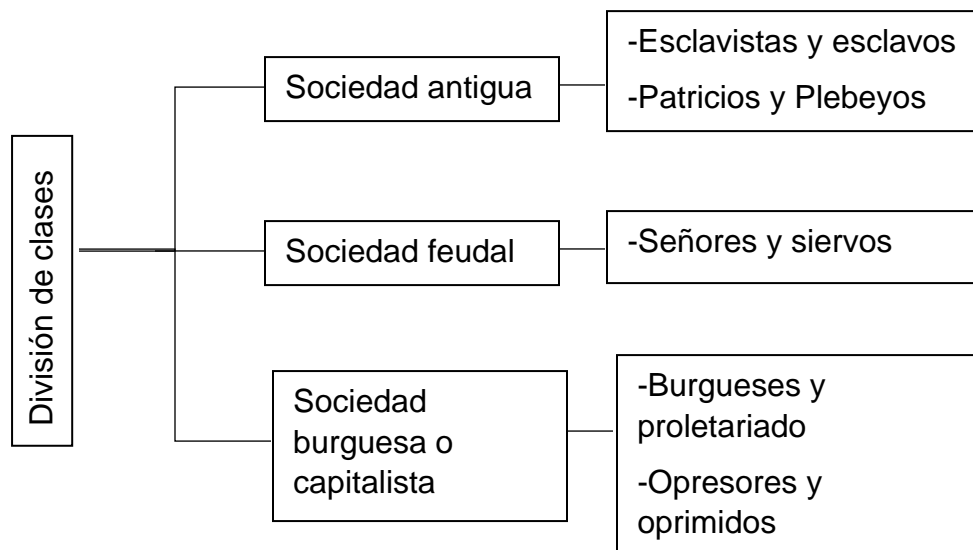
División de clases

Sociedad antigua

-Esclavistas y esclavos
-Patricios y Plebeyos

Sociedad feudal

-Señores y siervos

Sociedad burguesa o capitalista

-Burgueses y proletariado
-Opresores y oprimidos